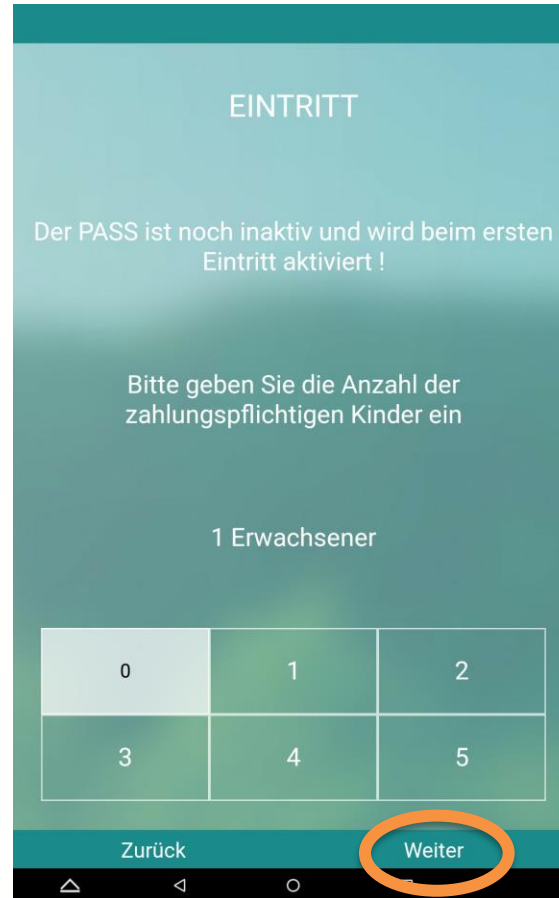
EINTRITT

Der PASS ist noch inaktiv und wird beim ersten Eintritt aktiviert !

Bitte geben Sie die Anzahl der zahlungspflichtigen Kinder ein

1 Erwachsener

| 0 | 1 | 2 |
|---|---|---|
| 3 | 4 | 5 |

Zurück

Weiter